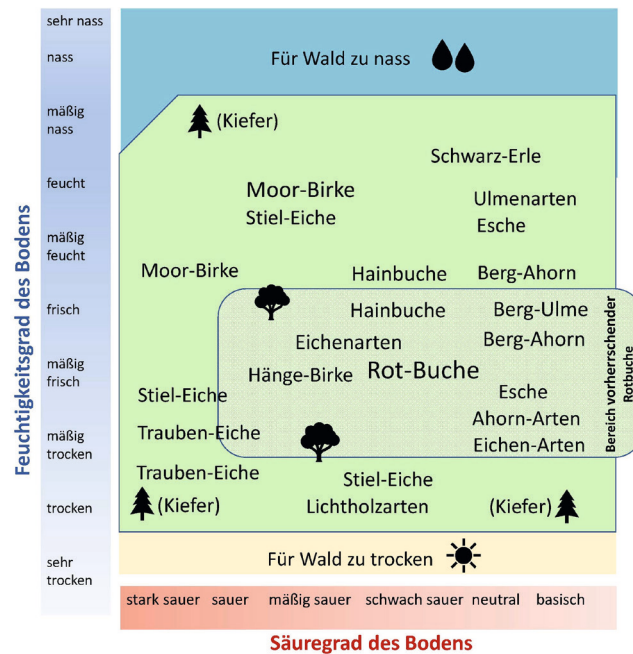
Feuchtigkeitsgrad des Bodens

sehr nass
nass
mäßig nass
feucht
mäßig feucht
frisch
mäßig frisch
mäßig trocken
trocken
sehr trocken

Für Wald zu nass

(Kiefer)

Schwarz-Erle

Moor-Birke
Stiel-Eiche

Ulmenarten
Esche

Moor-Birke
Hainbuche
Berg-Ahorn

Hainbuche
Berg-Ulme
Eichenarten
Berg-Ahorn
Hänge-Birke
Rot-Buche
Stiel-Eiche
Esche
Ahorn-Arten
Trauben-Eiche
Eichen-Arten

Bereich vorherrschender Rotbuche

Trauben-Eiche
Stiel-Eiche
(Kiefer)
Lichtholzarten
(Kiefer)

Für Wald zu trocken

stark sauer
sauer
mäßig sauer
schwach sauer
neutral
basisch

Säuregrad des Bodens